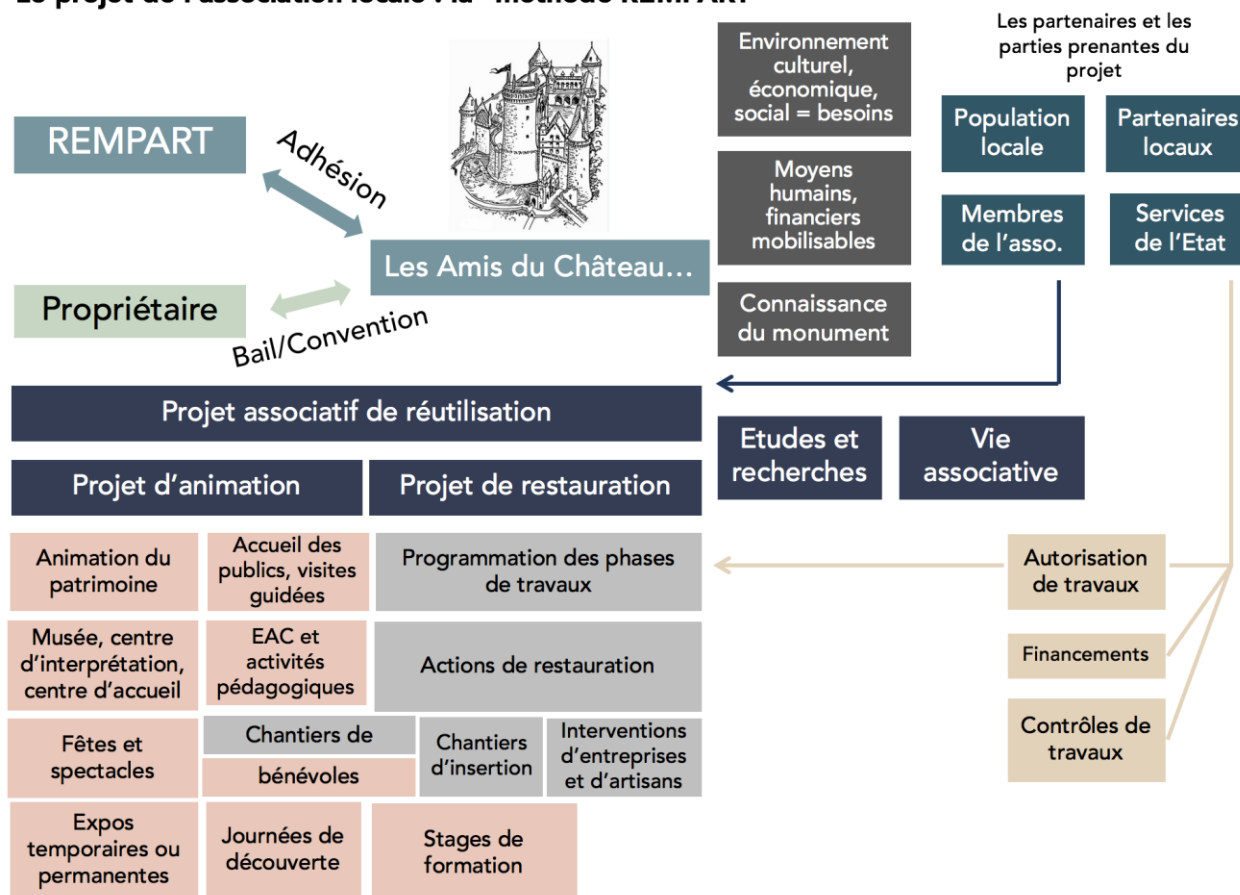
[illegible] projet de l'association locale : la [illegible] méthode REMPART

REMPART

Adhésion

Propriétaire

Bail/Convention

Les Amis du Château…

Environnement culturel, économique, social = besoins

Moyens humains, financiers mobilisables

Connaissance du monument

Les partenaires et les parties prenantes du projet

Population locale

Partenaires locaux

Membres de l'asso.

Services de l'Etat

Projet associatif de réutilisation

Projet d'animation

Projet de restauration

Etudes et recherches

Vie associative

Animation du patrimoine

Accueil des publics, visites guidées

Programmation des phases de travaux

Autorisation de travaux

Musée, centre d'interprétation, centre d'accueil

EAC et activités pédagogiques

Actions de restauration

Financements

Fêtes et spectacles

Chantiers de bénévoles

Chantiers d'insertion

Interventions d'entreprises et d'artisans

Contrôles de travaux

Expos temporaires ou permanentes

Journées de découverte

Stages de formation